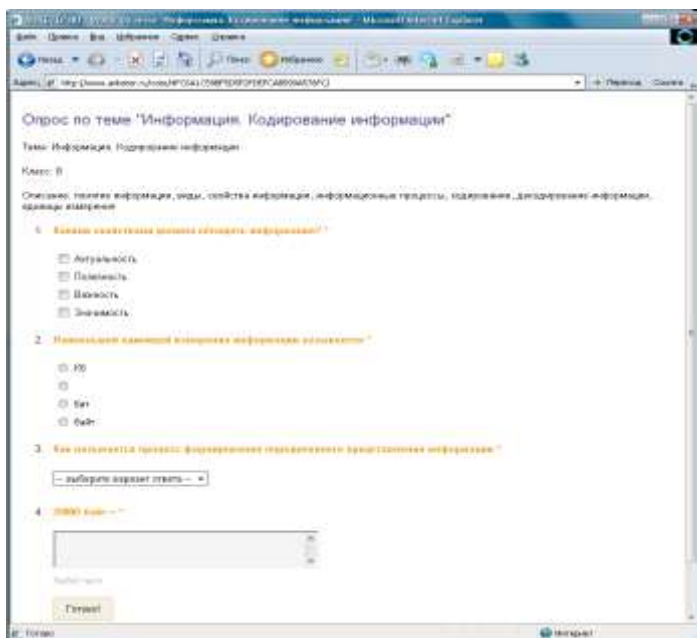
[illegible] - Microsoft Internet Explorer

Файл Правка Вид Избранное Сервис Справка

Назад Поиск Избранное

Адрес: http://www.anketer.ru/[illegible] Переход

Опрос по теме "Информация. Кодирование информации"

Тема: Информация. Кодирование информации

Класс: 8

Описание: понятие информации, виды, свойства информации, информационные процессы, кодирование, декодирование информации, единицы измерения

1. Какими свойствами должна обладать информация? *

Актуальность

Полезность

Важность

Значимость

2. Наименьшей единицей измерения информации называется *

Кб

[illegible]

Бит

Байт

3. Как называется процесс формирования первоначального представления информации *

-- выберите вариант ответа --

4. 20000 байт = *

Готово!

Готово

Интернет